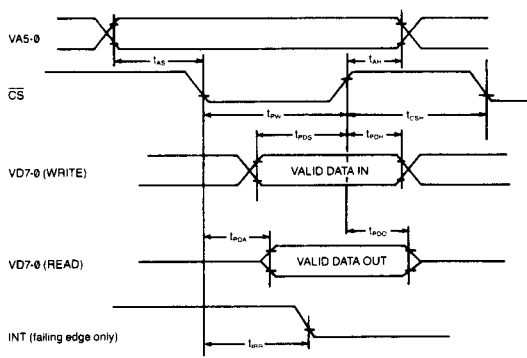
VA5-Ø

$t_{AS}$

$t_{AH}$

$\overline{CS}$

$t_{PW}$

$t_{CSH}$

$t_{PDS}$

$t_{PDH}$

VD7-Ø (WRITE)

VALID DATA IN

$t_{PDC}$

$t_{PDA}$

VD7-Ø (READ)

VALID DATA OUT

INT (falling edge only)

$t_{IRR}$